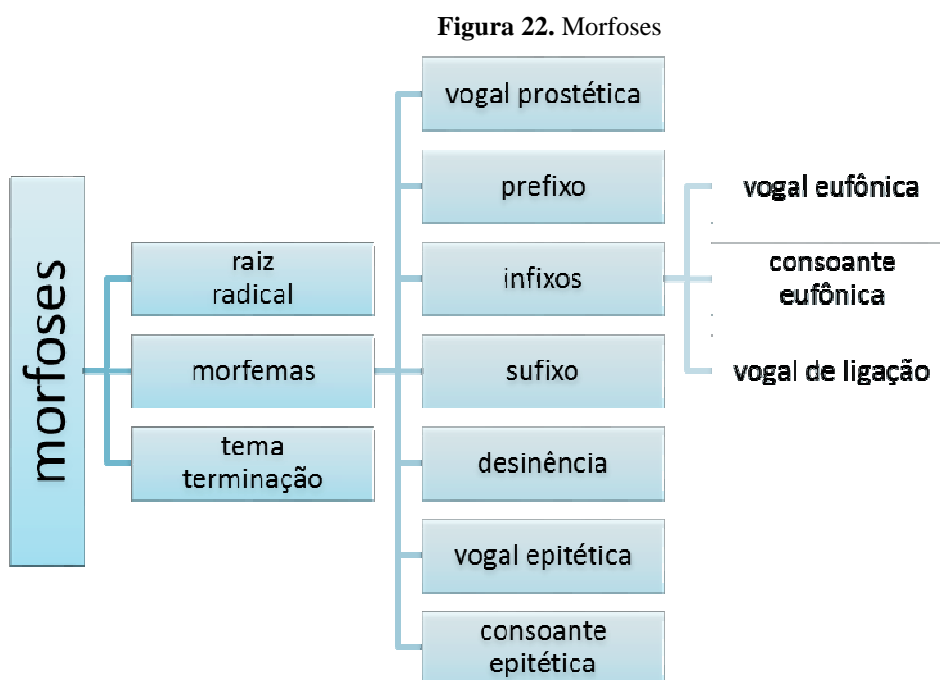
**Figura 22.** Morfoses

morfoses

raiz radical

morfemas

tema terminação

vogal prostética

prefixo

infixos

sufixo

desinência

vogal epitética

consoante epitética

vogal eufônica

consoante eufônica

vogal de ligação